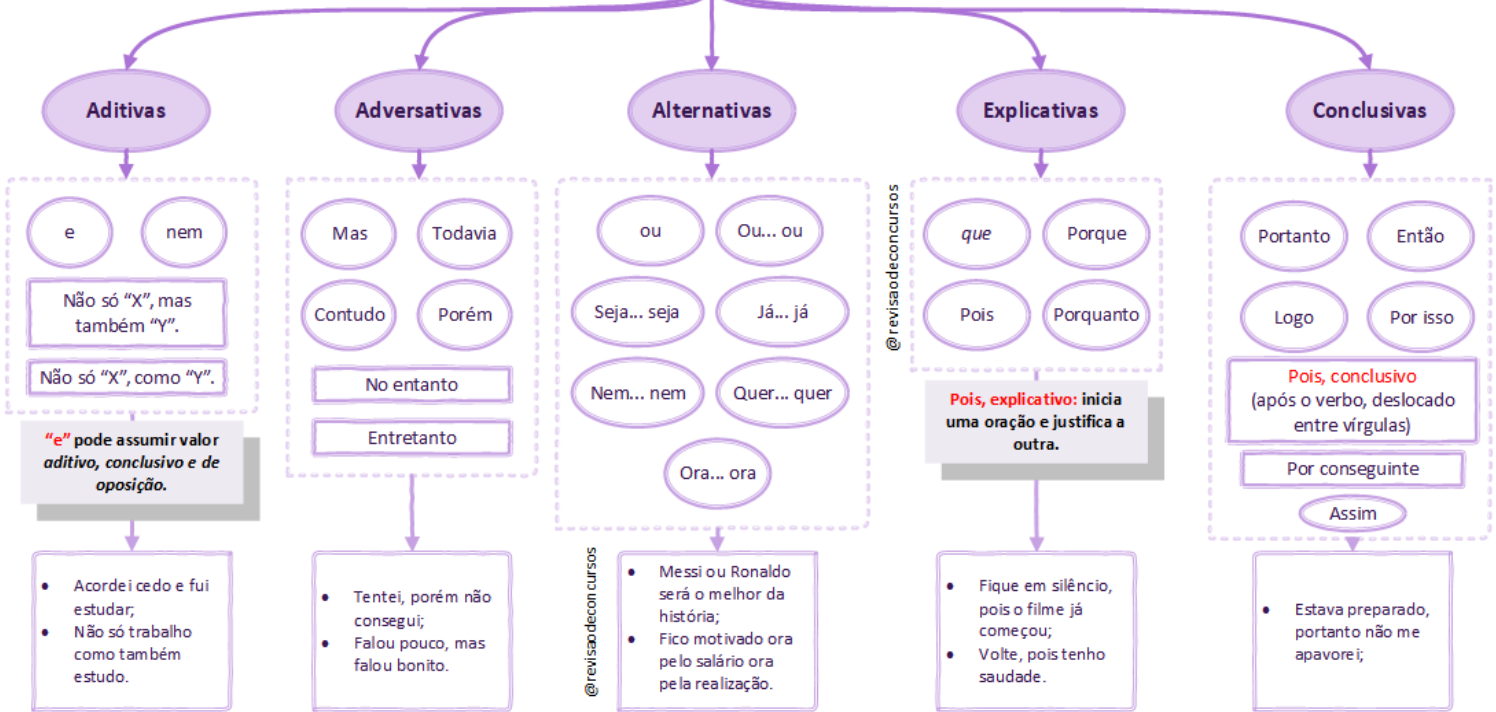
Aditivas

e

nem

Não só "X", mas também "Y".

Não só "X", como "Y".

"e" pode assumir valor aditivo, conclusivo e de oposição.

- Acordei cedo e fui estudar;
- Não só trabalho como também estudo.

Adversativas

Mas

Todavia

Contudo

Porém

No entanto

Entretanto

- Tentei, porém não consegui;
- Falou pouco, mas falou bonito.

Alternativas

ou

Ou... ou

Seja... seja

Já... já

Nem... nem

Quer... quer

Ora... ora

@revisaodeconcursos

- Messi ou Ronaldo será o melhor da história;
- Fico motivado ora pelo salário ora pela realização.

Explicativas

@revisaodeconcursos

que

Porque

Pois

Porquanto

Pois, explicativo: inicia uma oração e justifica a outra.

- Fique em silêncio, pois o filme já começou;
- Volte, pois tenho saudade.

Conclusivas

Portanto

Então

Logo

Por isso

Pois, conclusivo (após o verbo, deslocado entre vírgulas)

Por conseguinte

Assim

- Estava preparado, portanto não me apavorei;